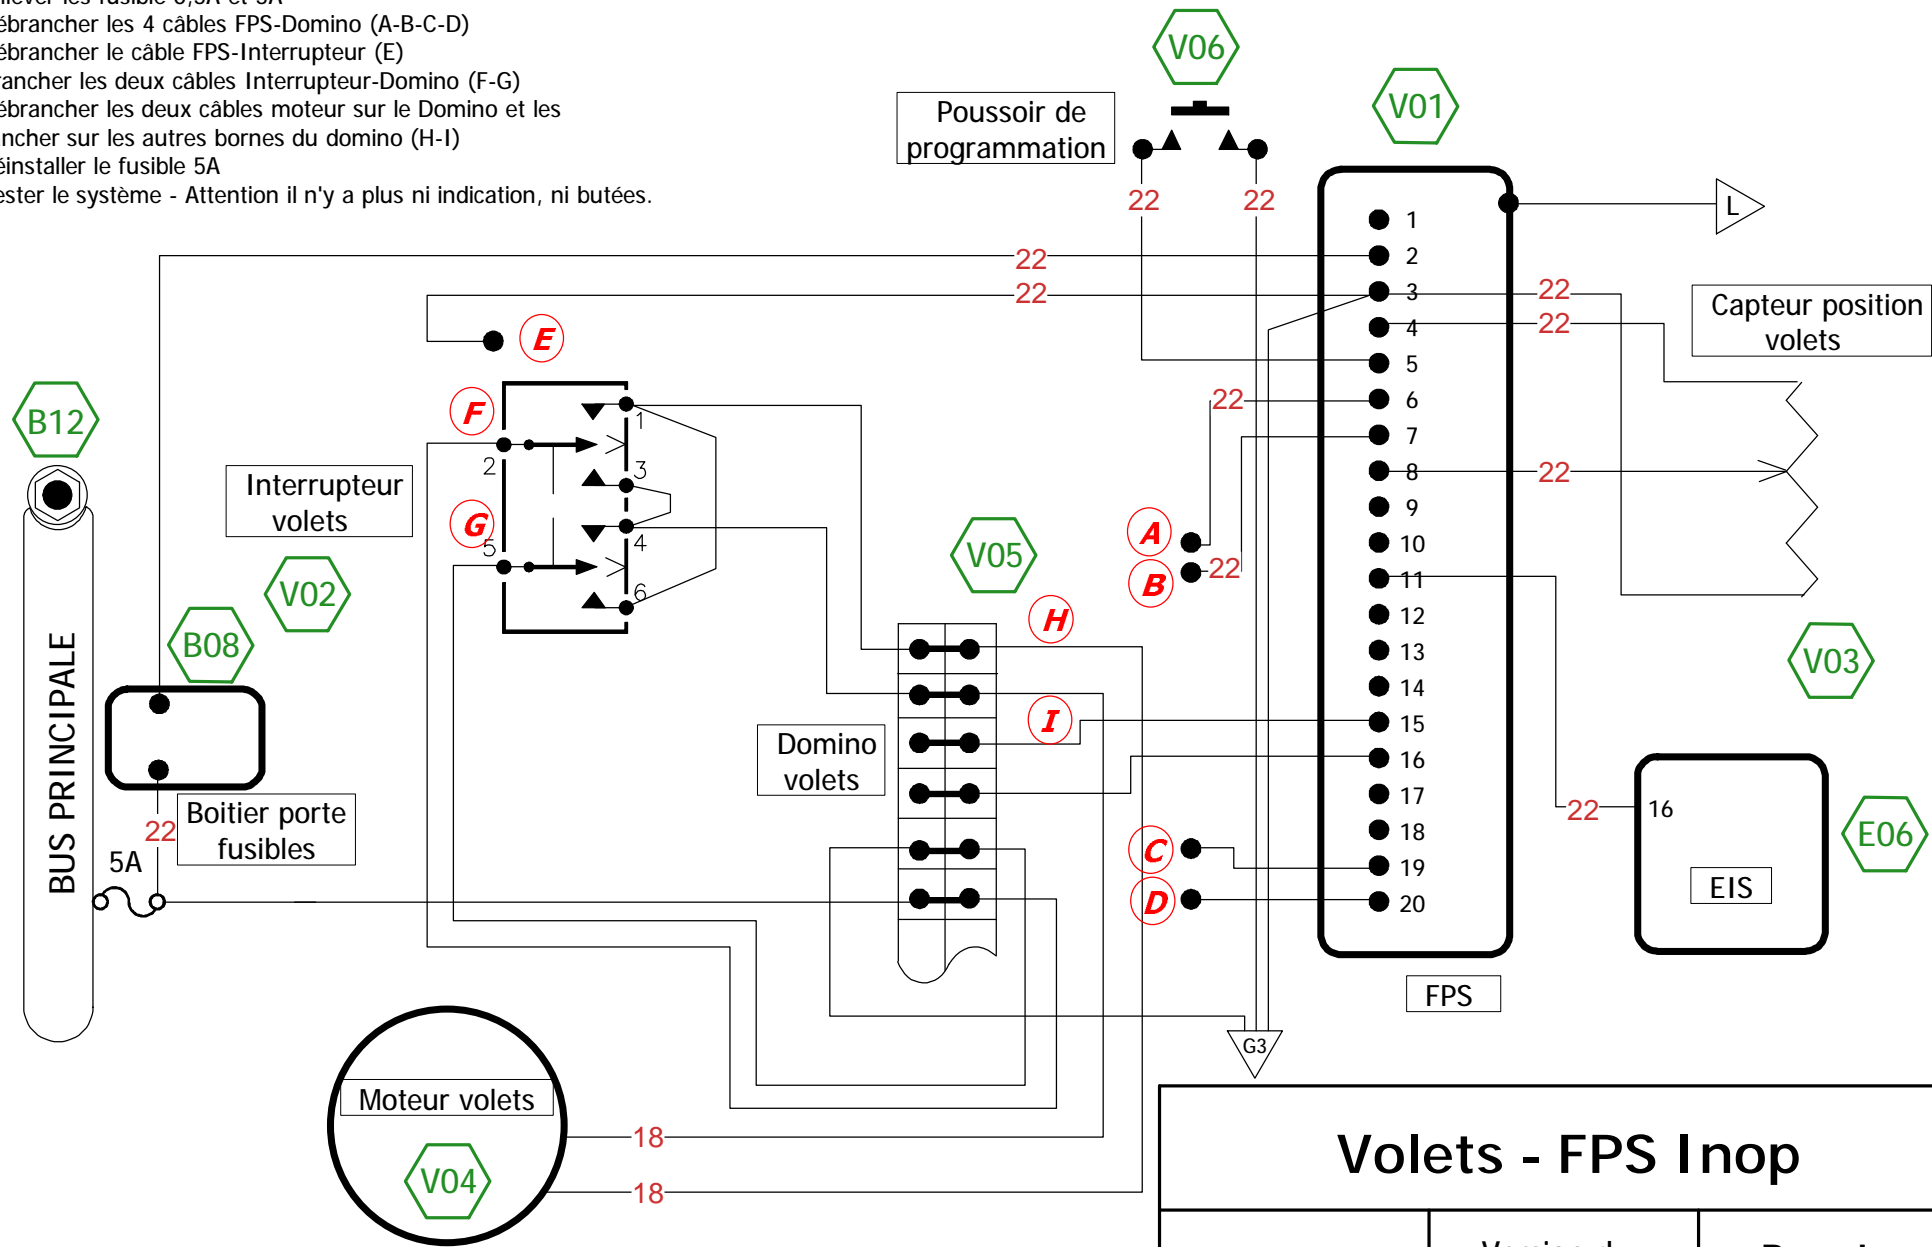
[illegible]
ébrancher les 4 câbles FPS-Domino (A-B-C-D)
ébrancher le câble FPS-Interrupteur (E)
rancher les deux câbles Interrupteur-Domino (F-G)
ébrancher les deux câbles moteur sur le Domino et les
ncher sur les autres bornes du domino (H-I)
éinstaller le fusible 5A
ester le système - Attention il n'y a plus ni indication, ni butées.

V06
Poussoir de programmation
V01
22
22
L
1
2
22
3
22
22
4
22
Capteur position volets
5
E
6
22
F
1
7
2
3
8
22
B12
9
Interrupteur volets
G
4
10
A
5
B
22
11
6
V02
V05
12
H
B08
13
V03
14
I
15
Domino volets
16
BUS PRINCIPALE
17
16
22
E06
Boitier porte fusibles
C
18
22
19
5A
D
20
EIS
FPS
G3
Moteur volets
18
V04
18
Volets - FPS Inop
Version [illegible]
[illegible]